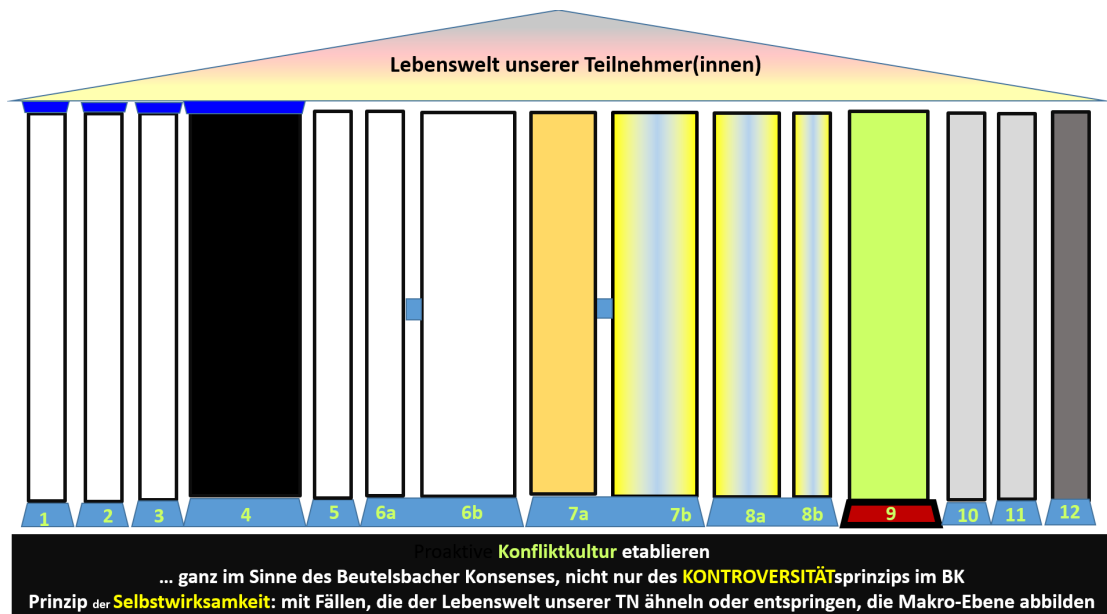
Lebenswelt unserer Teilnehmer(innen)

1 2 3 4 5 6a 6b 7a 7b 8a 8b 9 10 11 12

Proaktive Konfliktkultur etablieren
… ganz im Sinne des Beutelsbacher Konsenses, nicht nur des KONTROVERSITÄTsprinzips im BK
Prinzip der Selbstwirksamkeit: mit Fällen, die der Lebenswelt unserer TN ähneln oder entspringen, die Makro-Ebene abbilden